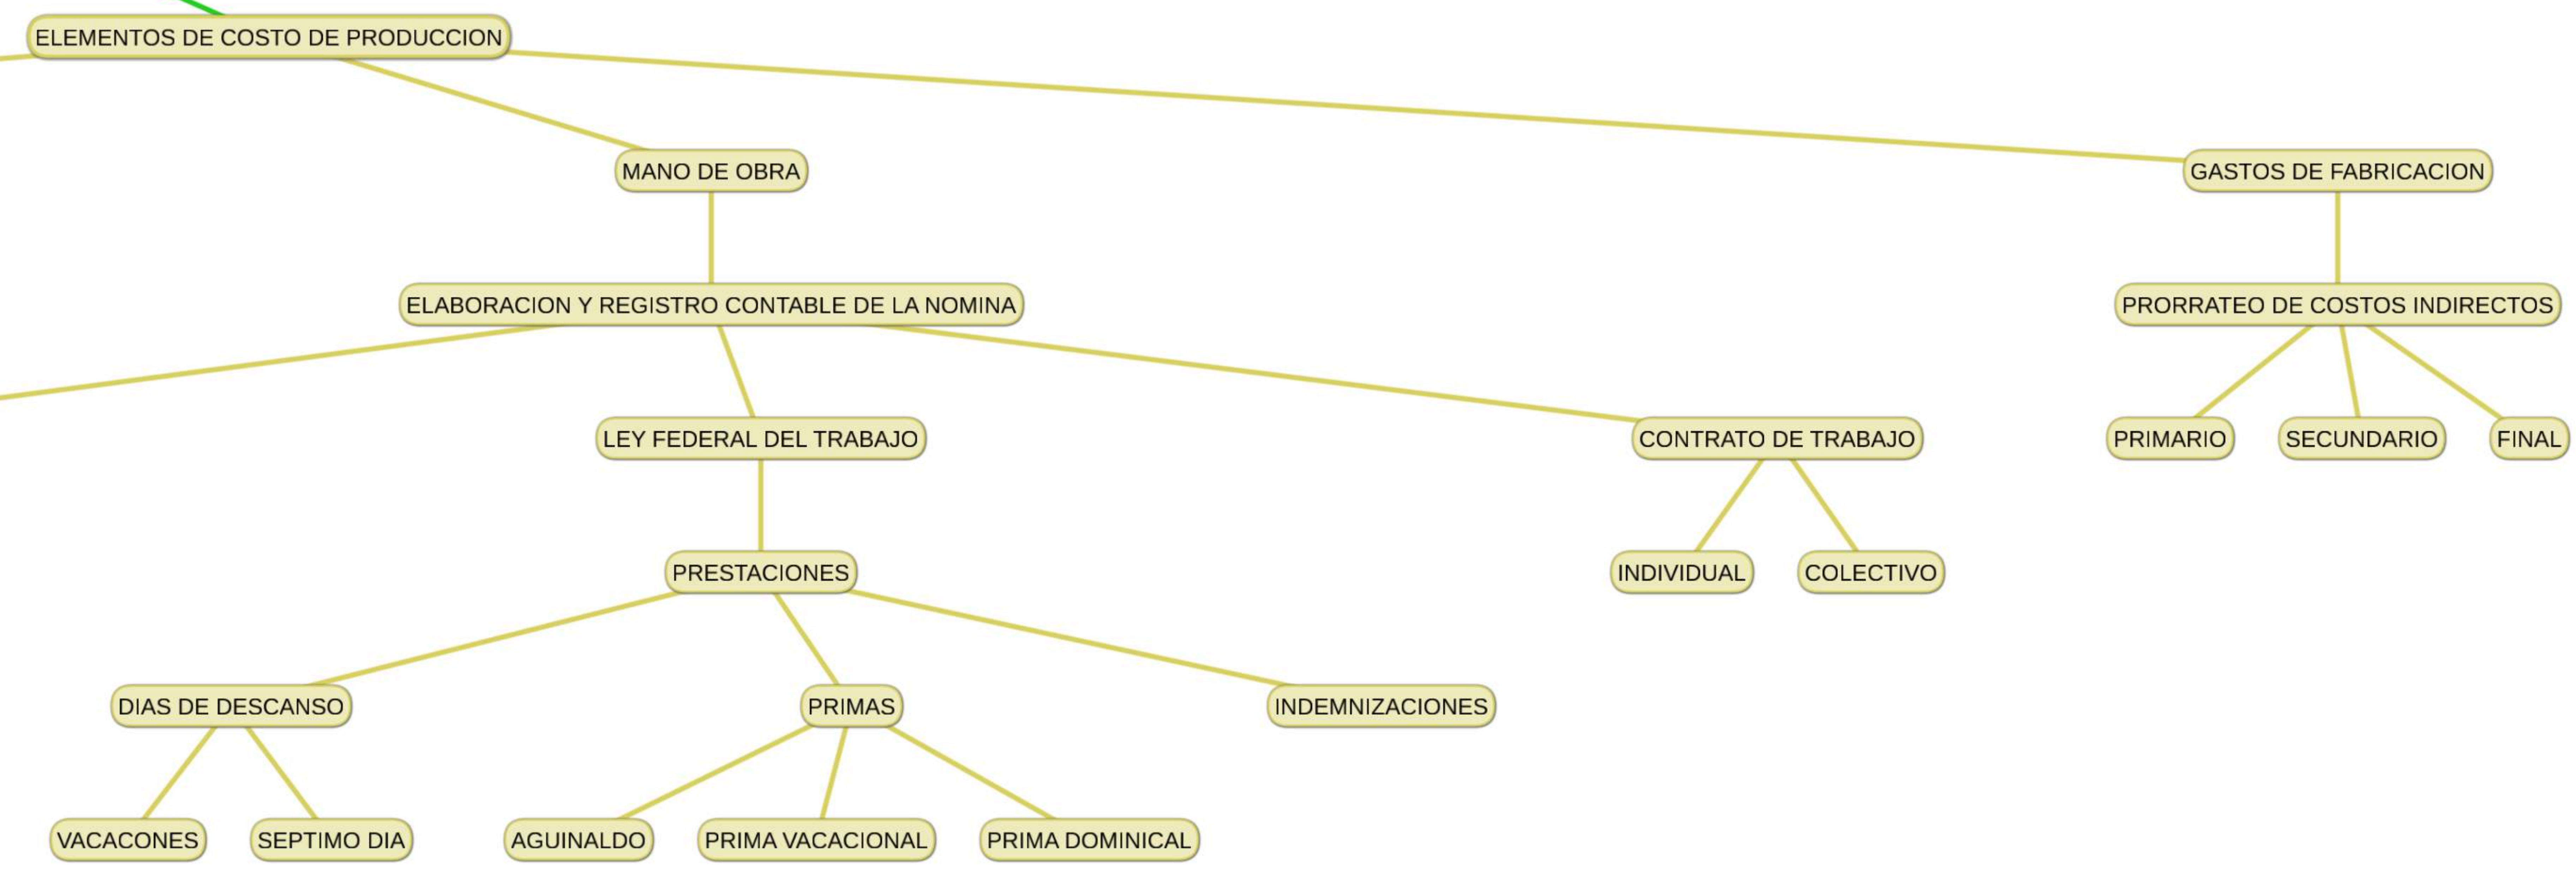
ELEMENTOS DE COSTO DE PRODUCCION

MANO DE OBRA

GASTOS DE FABRICACION

ELABORACION Y REGISTRO CONTABLE DE LA NOMINA

PRORRATEO DE COSTOS INDIRECTOS

LEY FEDERAL DEL TRABAJO

CONTRATO DE TRABAJO

PRIMARIO

SECUNDARIO

FINAL

PRESTACIONES

INDIVIDUAL

COLECTIVO

DIAS DE DESCANSO

PRIMAS

INDEMNIZACIONES

VACACONES

SEPTIMO DIA

AGUINALDO

PRIMA VACACIONAL

PRIMA DOMINICAL